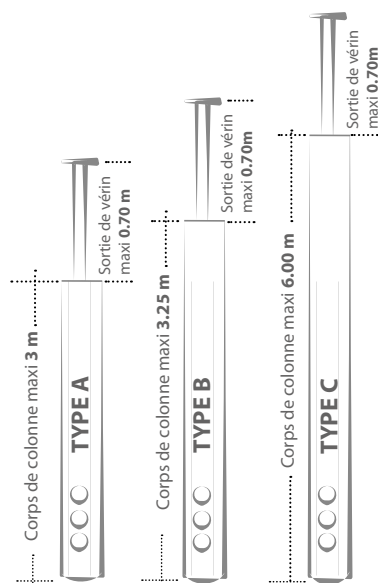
Sortie de vérin maxi **0.70 m**

Corps de colonne maxi **3 m**

**TYPE A**

Sortie de vérin maxi **0.70m**

Corps de colonne maxi **3.25 m**

**TYPE B**

Sortie de vérin maxi **0.70m**

Corps de colonne maxi **6.00 m**

**TYPE C**